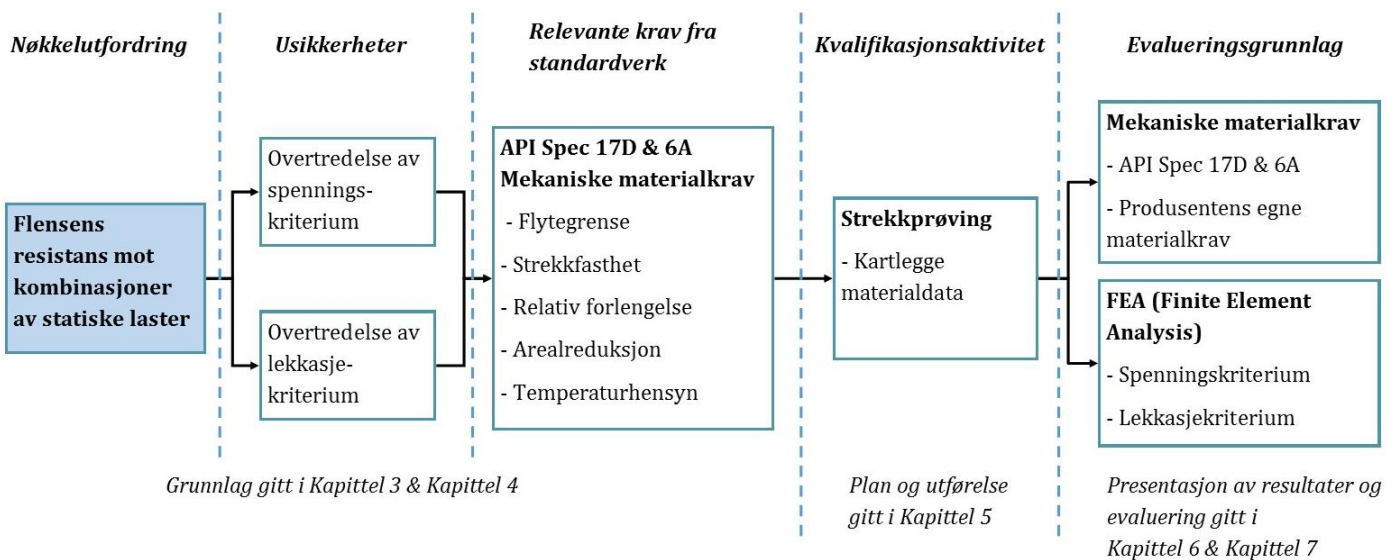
Nøkkelutfordring

Usikkerheter

Relevante krav fra standardverk

Kvalifikasjonsaktivitet

Evalueringsgrunnlag

Flensens resistans mot kombinasjoner av statiske laster

Overtredelse av spennings-kriterium

Overtredelse av lekkasje-kriterium

API Spec 17D & 6A Mekaniske materialkrav

- Flytegrense
- Strekkfasthet
- Relativ forlengelse
- Arealreduksjon
- Temperaturhensyn

Strekkprøving

- Kartlegge materialdata

Mekaniske materialkrav

- API Spec 17D & 6A
- Produsentens egne materialkrav

FEA (Finite Element Analysis)

- Spenningskriterium
- Lekkasjekriterium

Grunnlag gitt i Kapittel 3 & Kapittel 4

Plan og utførelse gitt i Kapittel 5

Presentasjon av resultater og evaluering gitt i Kapittel 6 & Kapittel 7